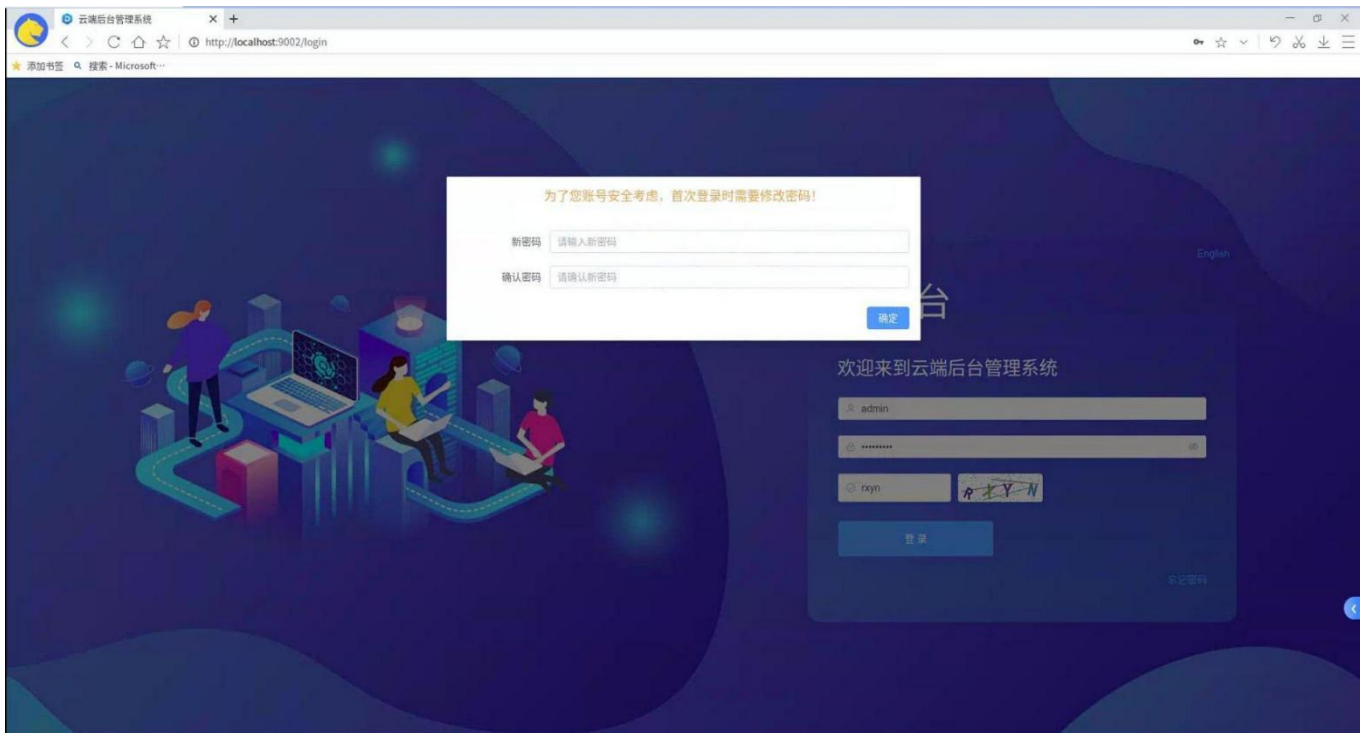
云端后台管理系统
http://localhost:9002/login
添加书签　搜索 - Microsoft···

为了您账号安全考虑，首次登录时需要修改密码！

新密码　请输入新密码

确认密码　请确认新密码

确定

English

台

欢迎来到云端后台管理系统

admin

••••••••••

rxyn

RXYN

登录

忘记密码